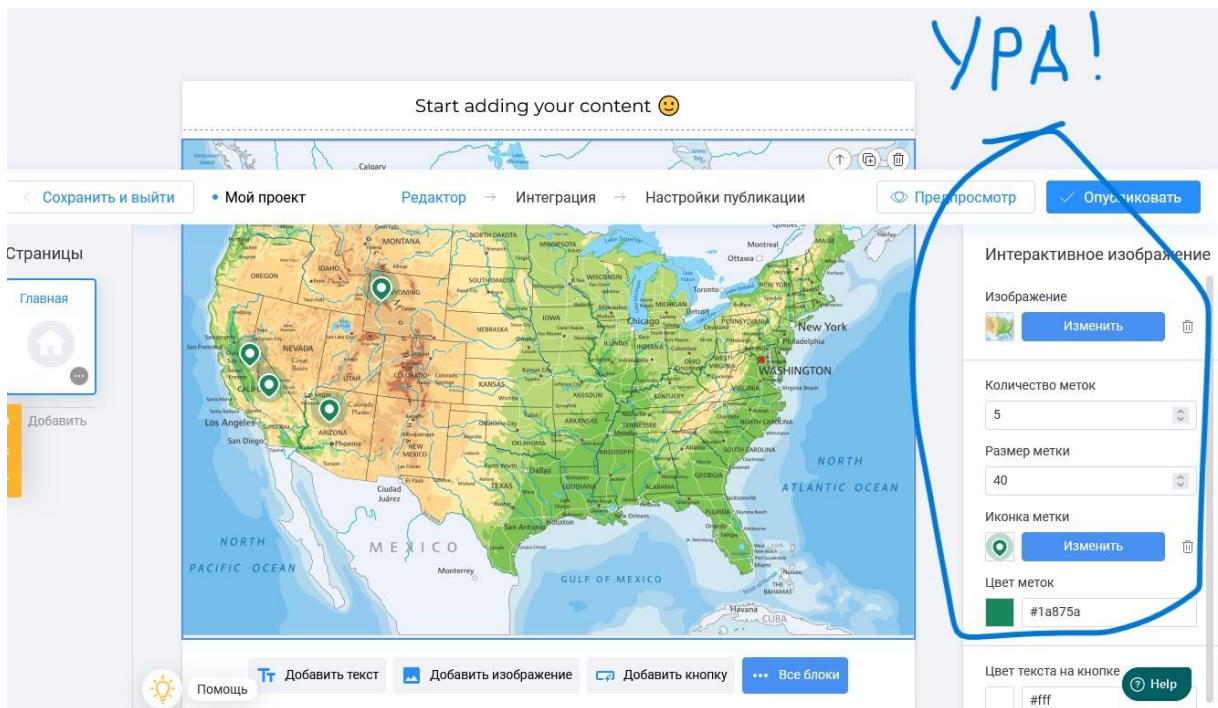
УРА!

Start adding your content 🙂

Сохранить и выйти • Мой проект Редактор → Интеграция → Настройки публикации Предпросмотр Опубликовать

Страницы
Главная
Добавить

Calgary
MONTANA
NORTH DAKOTA
MINNESOTA
Montreal
Ottawa
OREGON
IDAHO
SOUTH DAKOTA
WISCONSIN
Toronto
NEW YORK
WYOMING
MICHIGAN
IOWA
Chicago
New York
NEBRASKA
NEVADA
PENNSYLVANIA
San Francisco
OHIO
UTAH
COLORADO
KANSAS
WASHINGTON
Las Vegas
CALIFORNIA
Los Angeles
ARIZONA
San Diego
Phoenix
NEW MEXICO
OKLAHOMA
ARKANSAS
TENNESSEE
Dallas
TEXAS
Ciudad Juárez
Houston
NORTH ATLANTIC OCEAN
NORTH PACIFIC OCEAN
MEXICO
Monterrey
GULF OF MEXICO
Havana
CUBA

Интерактивное изображение
Изображение
Изменить
Количество меток
5
Размер метки
40
Иконка метки
Изменить
Цвет меток
#1a875a
Цвет текста на кнопке
#fff

Добавить текст Добавить изображение Добавить кнопку Все блоки
Помощь
Help